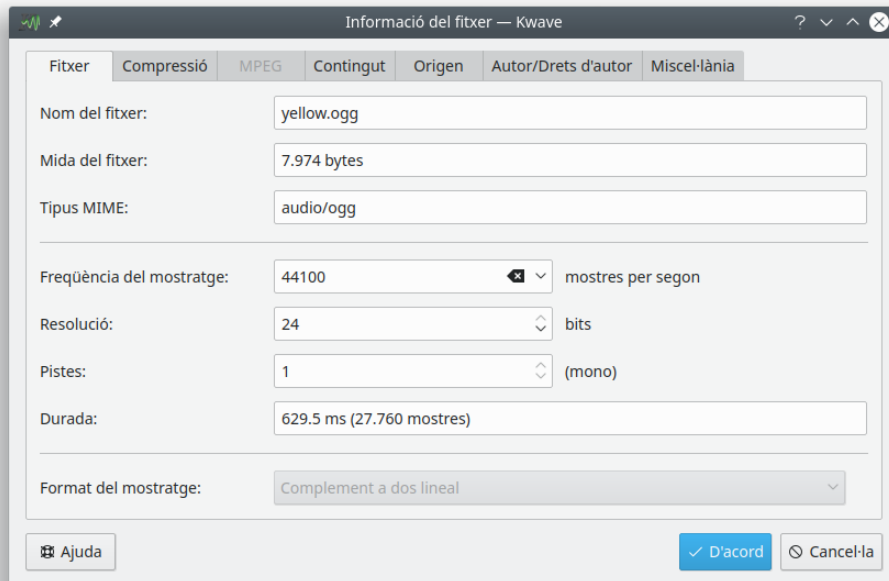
Informació del fitxer — Kwave

Fitxer | Compressió | MPEG | Contingut | Origen | Autor/Drets d'autor | Miscel·lània

Nom del fitxer: yellow.ogg

Mida del fitxer: 7.974 bytes

Tipus MIME: audio/ogg

Freqüència del mostratge: 44100 mostres per segon

Resolució: 24 bits

Pistes: 1 (mono)

Durada: 629.5 ms (27.760 mostres)

Format del mostratge: Complement a dos lineal

Ajuda

D'acord

Cancel·la